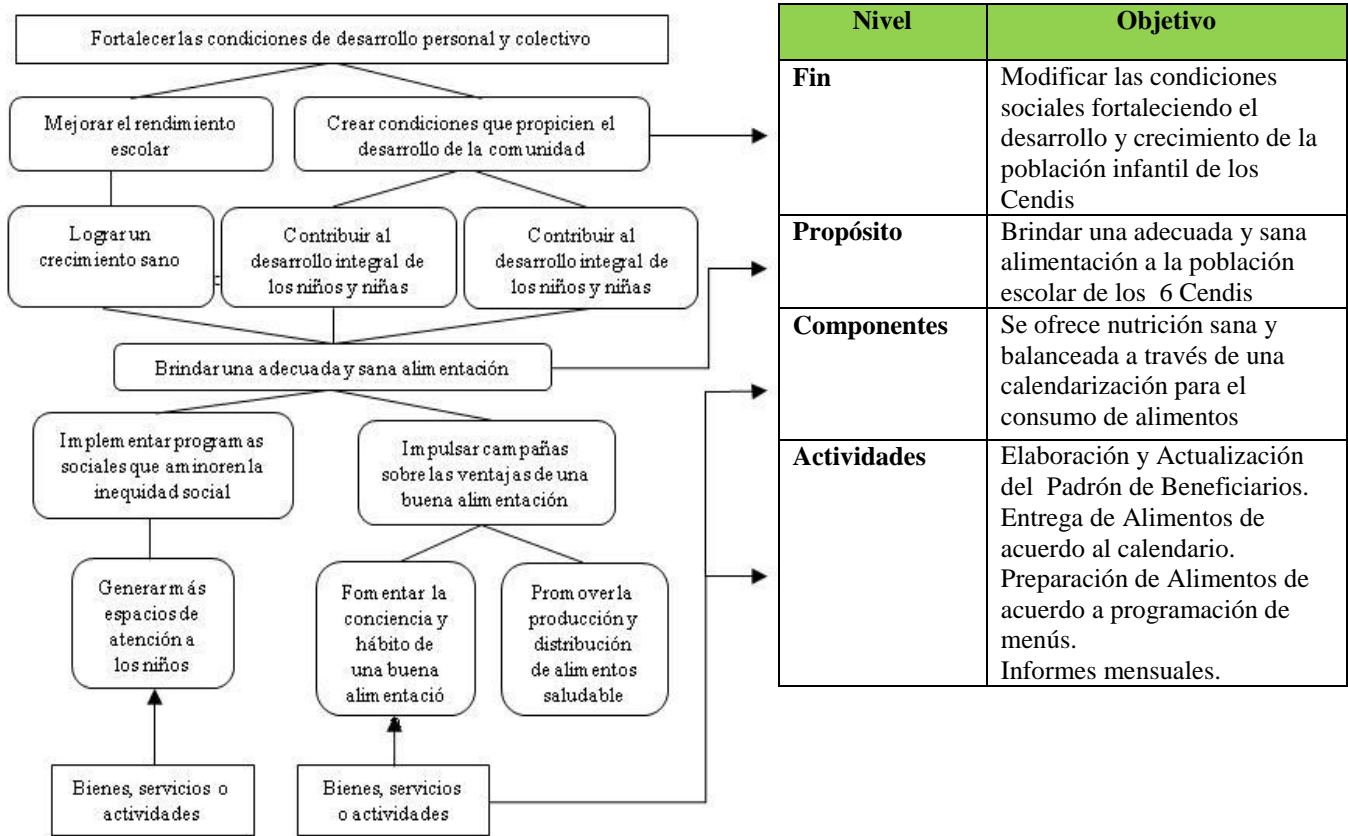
Fortalecer las condiciones de desarrollo personal y colectivo

Mejorar el rendimiento escolar

Crear condiciones que propicien el desarrollo de la comunidad

Lograr un crecimiento sano

Contribuir al desarrollo integral de los niños y niñas

Contribuir al desarrollo integral de los niños y niñas

Brindar una adecuada y sana alimentación

Implementar programas sociales que aminoren la inequidad social

Impulsar campañas sobre las ventajas de una buena alimentación

Generar más espacios de atención a los niños

Fomentar la conciencia y hábito de una buena alimentació

Promover la producción y distribución de alimentos saludable

Bienes, servicios o actividades

Bienes, servicios o actividades

| Nivel | Objetivo |
|---|---|
| Fin | Modificar las condiciones sociales fortaleciendo el desarrollo y crecimiento de la población infantil de los Cendis |
| Propósito | Brindar una adecuada y sana alimentación a la población escolar de los 6 Cendis |
| Componentes | Se ofrece nutrición sana y balanceada a través de una calendarización para el consumo de alimentos |
| Actividades | Elaboración y Actualización del Padrón de Beneficiarios. Entrega de Alimentos de acuerdo al calendario. Preparación de Alimentos de acuerdo a programación de menús. Informes mensuales. |